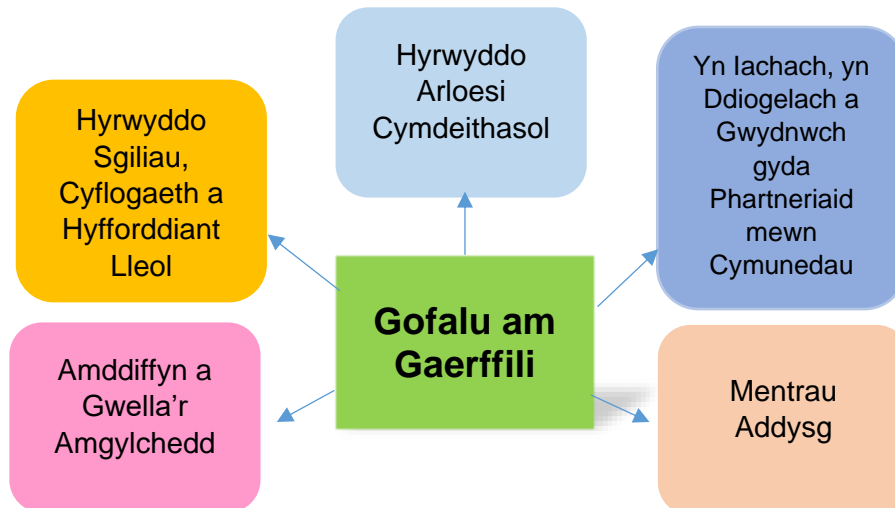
Hyrwyddo Arloesi Cymdeithasol

Hyrwyddo Sgiliau, Cyflogaeth a Hyfforddiant Lleol

Yn Iachach, yn Ddiogelach a Gwydnwch gyda Phartneriaid mewn Cymunedau

Gofalu am Gaerffili

Amddiffyn a Gwella’r Amgylchedd

Mentrau Addysg